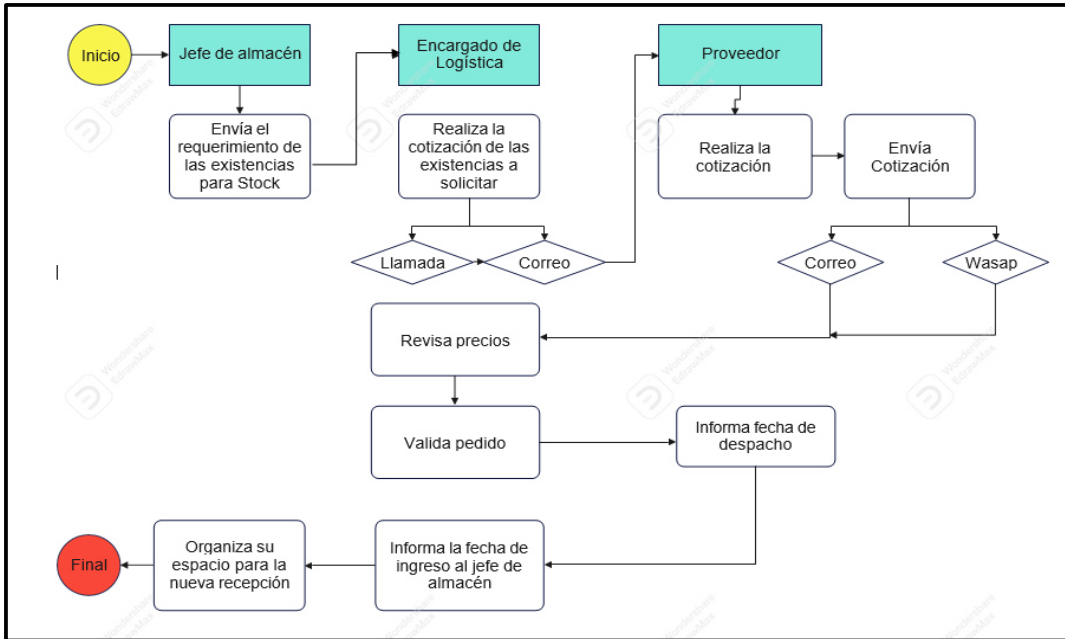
Inicio

Jefe de almacén

Envía el requerimiento de las existencias para Stock

Encargado de Logística

Realiza la cotización de las existencias a solicitar

Llamada

Correo

Proveedor

Realiza la cotización

Envía Cotización

Correo

Wasap

Revisa precios

Valida pedido

Informa fecha de despacho

Informa la fecha de ingreso al jefe de almacén

Organiza su espacio para la nueva recepción

Final

Wondershare EdrawMax